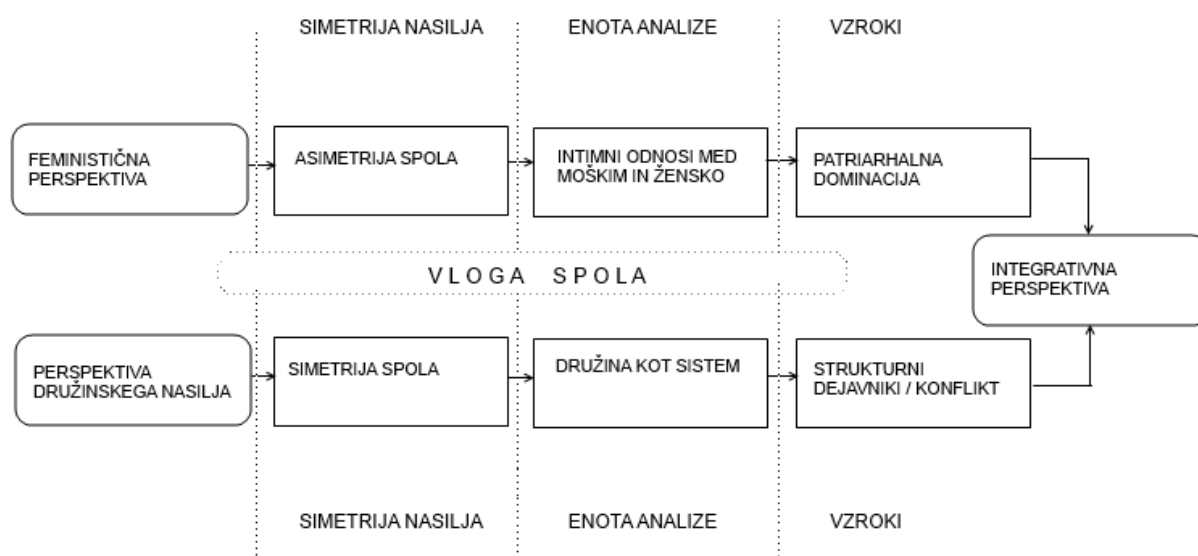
SIMETRIJA NASILJA

ENOTA ANALIZE

VZROKI

FEMINISTIČNA PERSPEKTIVA

ASIMETRIJA SPOLA

INTIMNI ODNOSI MED MOŠKIM IN ŽENSKO

PATRIARHALNA DOMINACIJA

VLOGA SPOLA

INTEGRATIVNA PERSPEKTIVA

PERSPEKTIVA DRUŽINSKEGA NASILJA

SIMETRIJA SPOLA

DRUŽINA KOT SISTEM

STRUKTURNI DEJAVNIKI / KONFLIKT

SIMETRIJA NASILJA

ENOTA ANALIZE

VZROKI